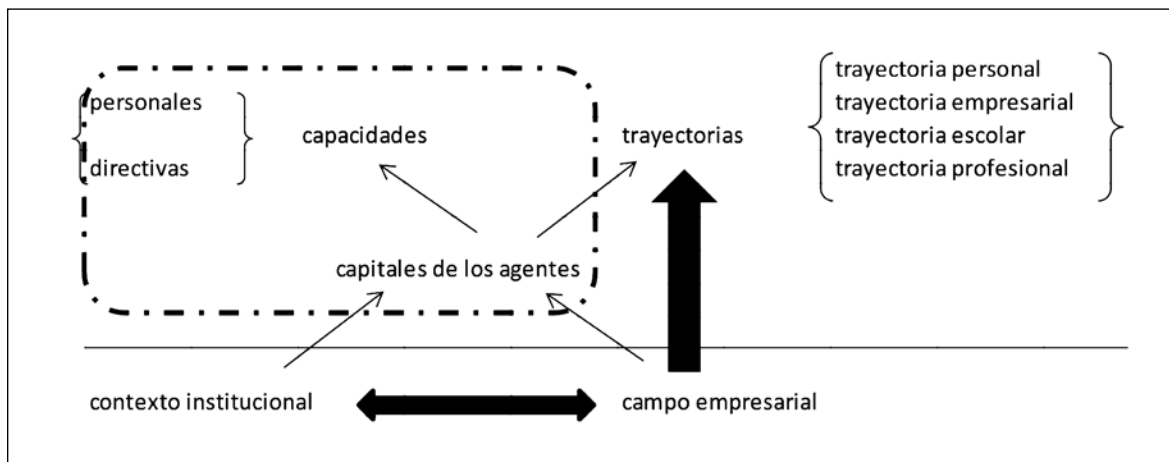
personales

directivas

capacidades

trayectorias

trayectoria personal
trayectoria empresarial
trayectoria escolar
trayectoria profesional

capitales de los agentes

contexto institucional

campo empresarial